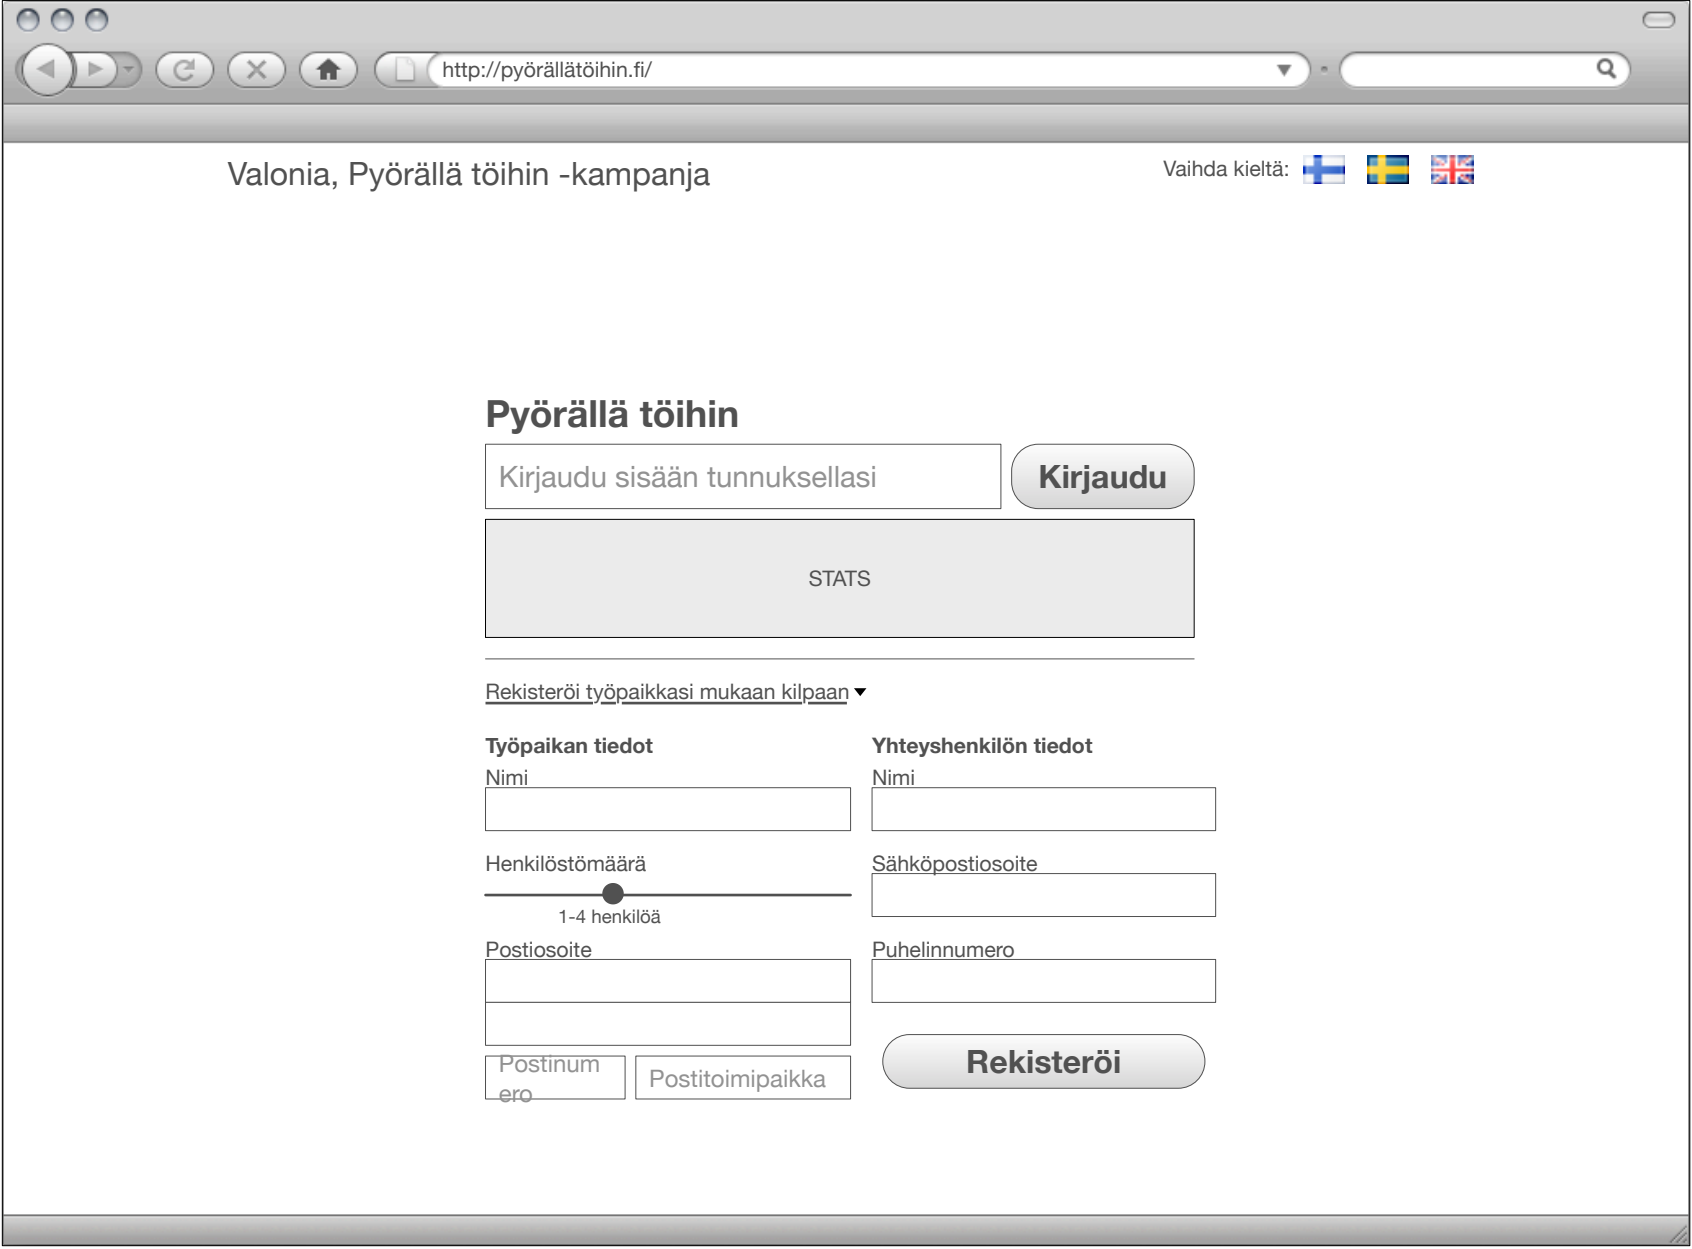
http://pyörällätöihin.fi/

Valonia, Pyörällä töihin -kampanja

Vaihda kieltä:

Pyörällä töihin

Kirjaudu sisään tunnuksellasi

Kirjaudu

STATS

Rekisteröi työpaikkasi mukaan kilpaan

Työpaikan tiedot

Nimi

Henkilöstömäärä

1-4 henkilöä

Postiosoite

Postinumero

Postitoimipaikka

Yhteyshenkilön tiedot

Nimi

Sähköpostiosoite

Puhelinnumero

Rekisteröi